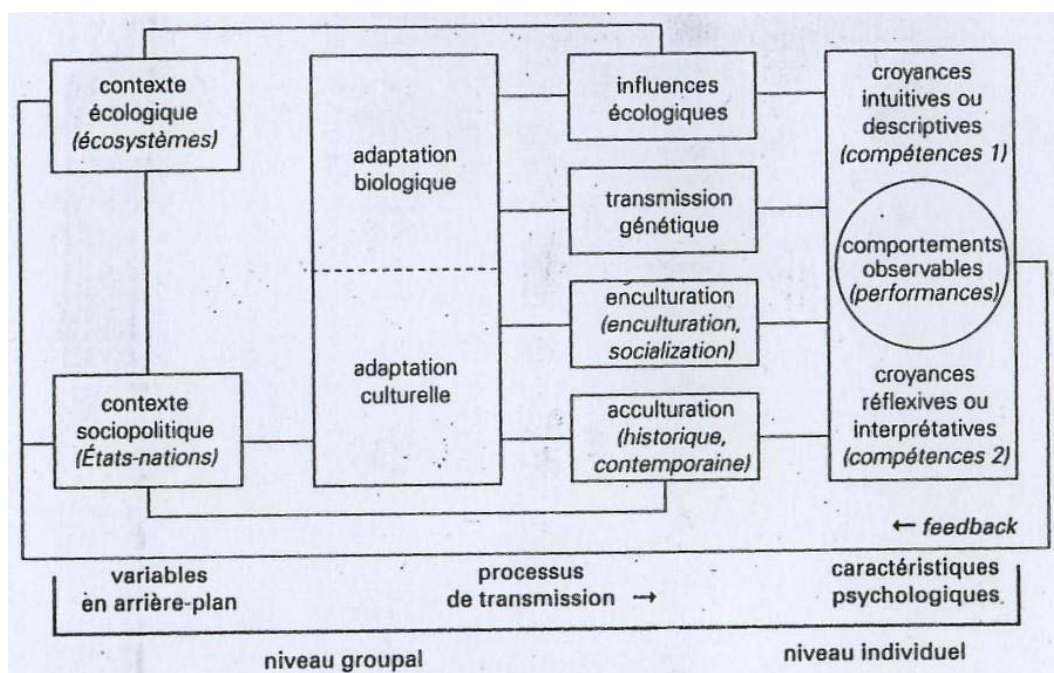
contexte écologique (écosystèmes)

adaptation biologique

adaptation culturelle

contexte sociopolitique (États-nations)

influences écologiques

transmission génétique

enculturation (enculturation, socialization)

acculturation (historique, contemporaine)

croyances intuitives ou descriptives (compétences 1)

comportements observables (performances)

croyances réflexives ou interprétatives (compétences 2)

← feedback

variables en arrière-plan

processus de transmission →

caractéristiques psychologiques

niveau groupal

niveau individuel